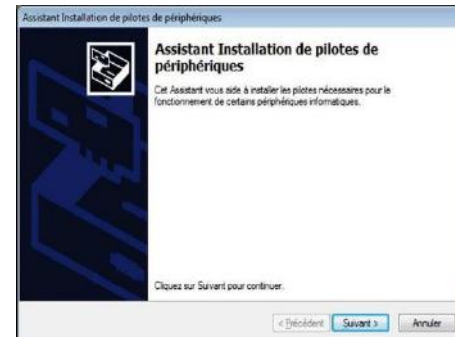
Assistant Installation de pilotes de périphériques

Assistant Installation de pilotes de périphériques

Cet Assistant vous aide à installer les pilotes nécessaires pour le fonctionnement de certains périphériques informatiques.

Cliquez sur Suivant pour continuer.

< Précédent | Suivant > | Annuler